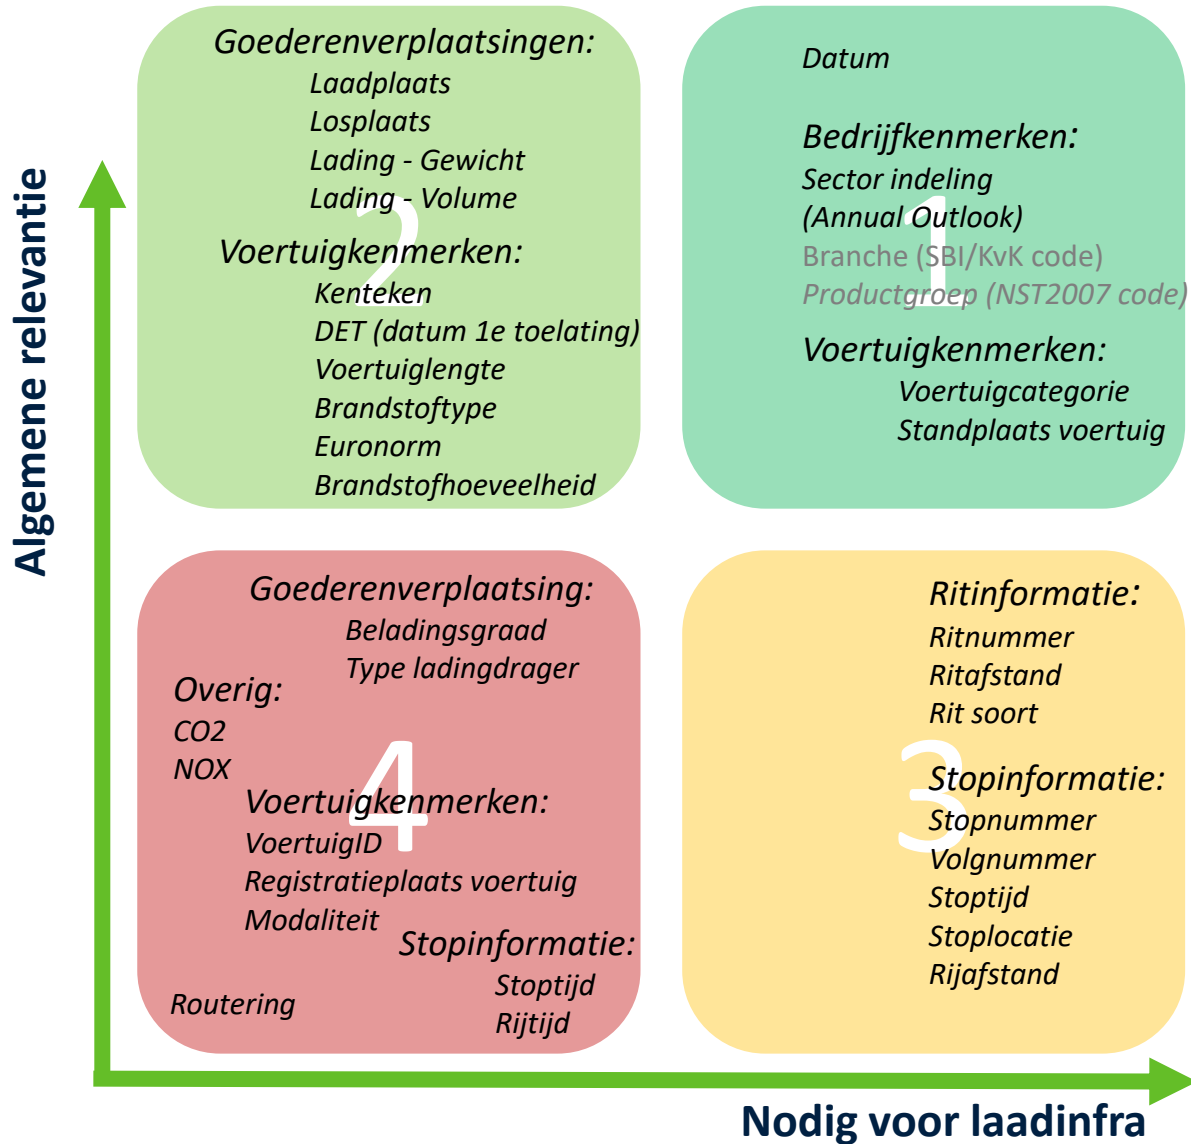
Algemene relevantie

2
Goederenverplaatsingen:
Laadplaats
Losplaats
Lading - Gewicht
Lading - Volume
Voertuigkenmerken:
Kenteken
DET (datum 1e toelating)
Voertuiglengte
Brandstoftype
Euronorm
Brandstofhoeveelheid

1
Datum
Bedrijfkenmerken:
Sector indeling
(Annual Outlook)
Branche (SBI/KvK code)
Productgroep (NST2007 code)
Voertuigkenmerken:
Voertuigcategorie
Standplaats voertuig

4
Goederenverplaatsing:
Beladingsgraad
Type ladingdrager
Overig:
CO2
NOX
Voertuigkenmerken:
VoertuigID
Registratieplaats voertuig
Modaliteit
Stopinformatie:
Stoptijd
Rijtijd
Routering

3
Ritinformatie:
Ritnummer
Ritafstand
Rit soort
Stopinformatie:
Stopnummer
Volgnummer
Stoptijd
Stoplocatie
Rijafstand

Nodig voor laadinfra